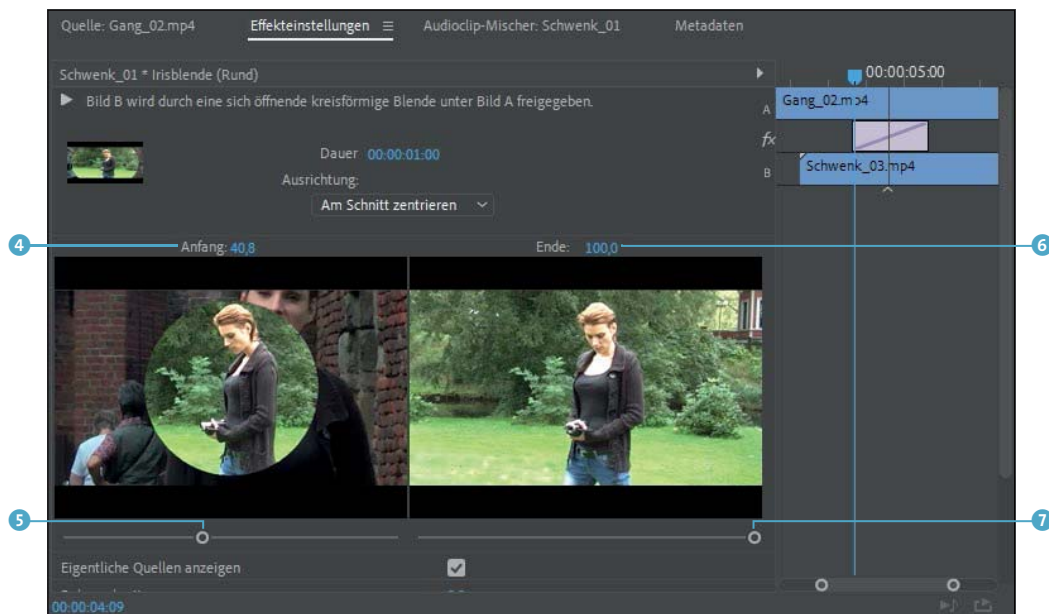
Quelle: Gang_02.mp4   Effekteinstellungen ≡   Audioclip-Mischer: Schwenk_01   Metadaten

Schwenk_01 * Irisblende (Rund)

▶ Bild B wird durch eine sich öffnende kreisförmige Blende unter Bild A freigegeben.

Dauer 00:00:01:00

Ausrichtung:

Am Schnitt zentrieren

A

fx

B

00:00:05:00

Gang_02.mp4

Schwenk_03.mp4

4

Anfang: 40,8

Ende: 100,0

6

5

7

Eigentliche Quellen anzeigen

00:00:04:09